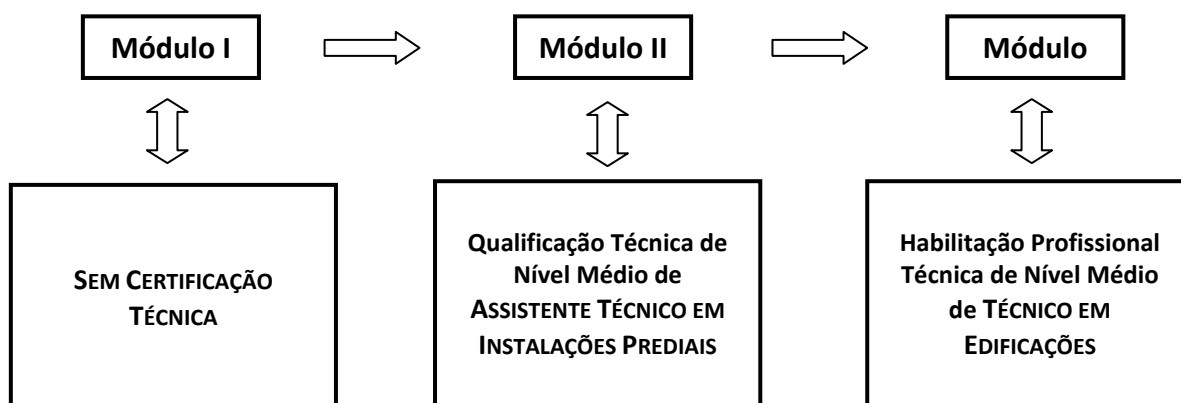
Módulo I

Módulo II

Módulo

SEM CERTIFICAÇÃO TÉCNICA

Qualificação Técnica de Nível Médio de ASSISTENTE TÉCNICO EM INSTALAÇÕES PREDIAIS

Habilitação Profissional Técnica de Nível Médio de TÉCNICO EM EDIFICAÇÕES